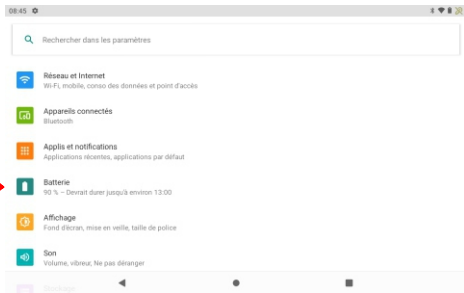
08:45

Rechercher dans les paramètres

Réseau et Internet
Wi-Fi, mobile, conso des données et point d'accès

Appareils connectés
Bluetooth

Applis et notifications
Applications récentes, applications par défaut

Batterie
90 % – Devrait durer jusqu'à environ 13:00

Affichage
Fond d'écran, mise en veille, taille de police

Son
Volume, vibreur, Ne pas déranger

Stockage